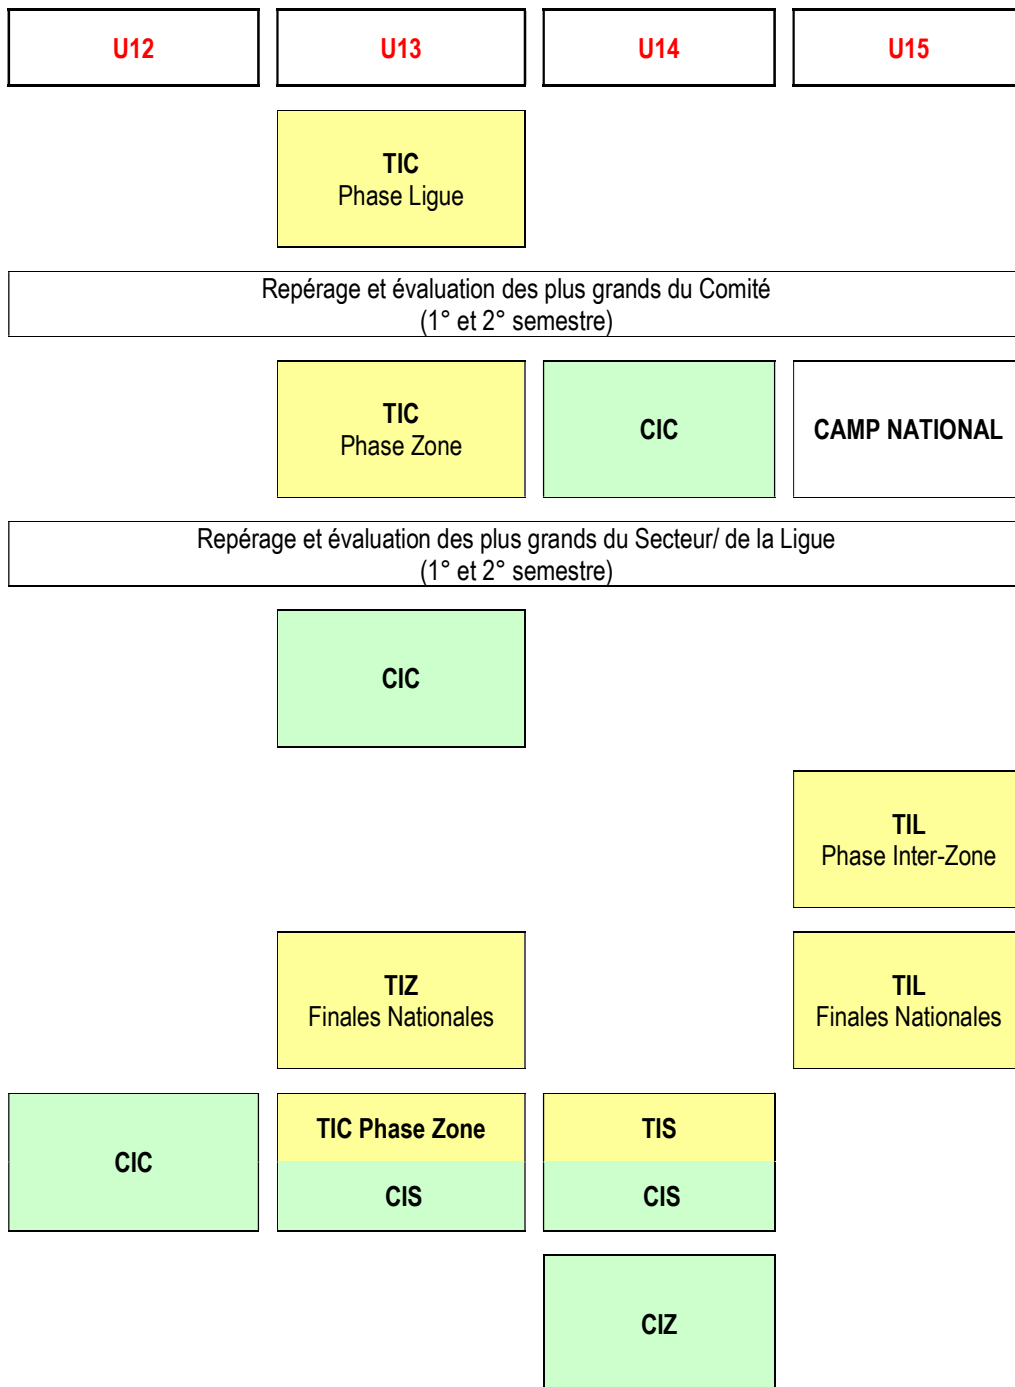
U12

U13

U14

U15

TIC
Phase Ligue

Repérage et évaluation des plus grands du Comité
(1° et 2° semestre)

TIC
Phase Zone

CIC

CAMP NATIONAL

Repérage et évaluation des plus grands du Secteur/ de la Ligue
(1° et 2° semestre)

CIC

TIL
Phase Inter-Zone

TIZ
Finales Nationales

TIL
Finales Nationales

CIC

TIC Phase Zone

CIS

TIS

CIS

CIZ